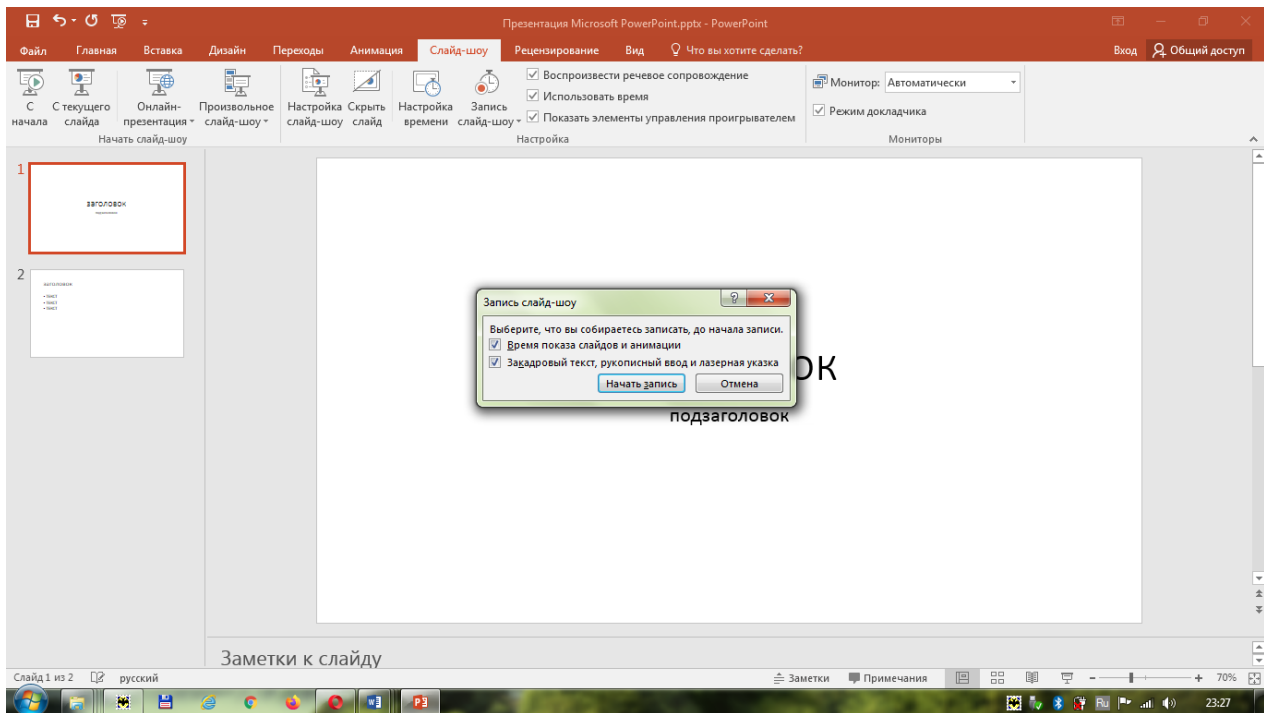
Презентация Microsoft PowerPoint.pptx - PowerPoint

Файл Главная Вставка Дизайн Переходы Анимация Слайд-шоу Рецензирование Вид Что вы хотите сделать? Вход Общий доступ

С начала С текущего слайда Онлайн-презентация Произвольное слайд-шоу Настройка слайд-шоу Скрыть слайд Настройка времени Запись слайд-шоу

Воспроизвести речевое сопровождение
Использовать время
Показать элементы управления проигрывателем

Монитор: Автоматически
Режим докладчика

Начать слайд-шоу Настройка Мониторы

1
заголовок

2
заголовок
• текст
• текст
• текст

Запись слайд-шоу
Выберите, что вы собираетесь записать, до начала записи.
Время показа слайдов и анимации
Закадровый текст, рукописный ввод и лазерная указка
Начать запись Отмена

ок
подзаголовок

Заметки к слайду

Слайд 1 из 2 русский Заметки Примечания 70%

23:27